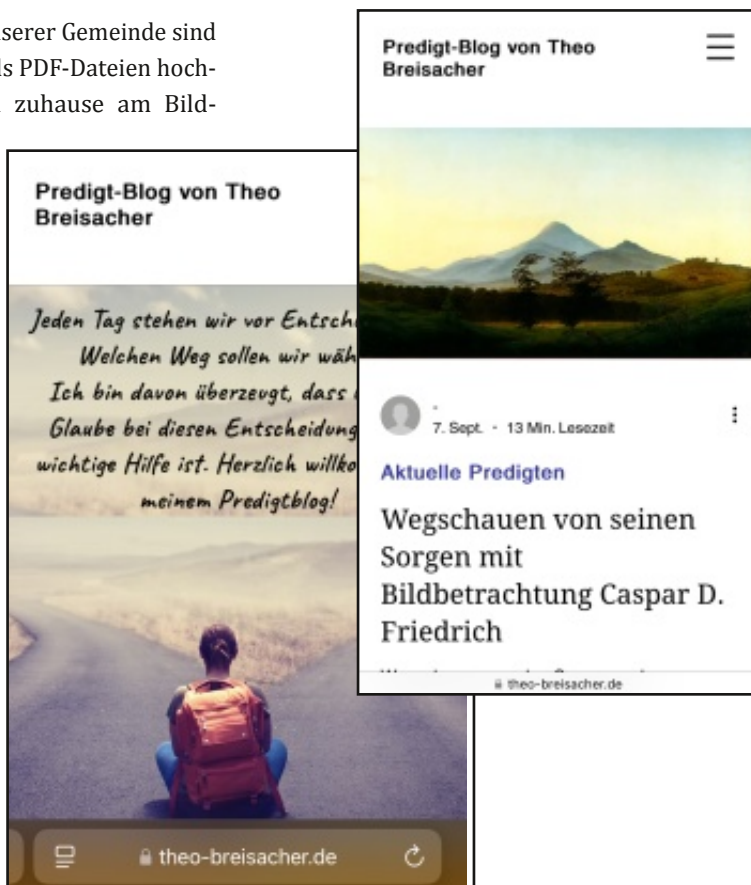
serer Gemeinde sind
ls PDF-Dateien hoch-
zuhause am Bild-

Predigt-Blog von Theo Breisacher

Jeden Tag stehen wir vor Entsch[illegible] Welchen Weg sollen wir wäh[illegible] Ich bin davon überzeugt, dass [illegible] Glaube bei diesen Entscheidung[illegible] wichtige Hilfe ist. Herzlich willko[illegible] meinem Predigtblog!

theo-breisacher.de

Predigt-Blog von Theo Breisacher

7. Sept. · 13 Min. Lesezeit

Aktuelle Predigten

Wegschauen von seinen Sorgen mit Bildbetrachtung Caspar D. Friedrich

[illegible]

theo-breisacher.de